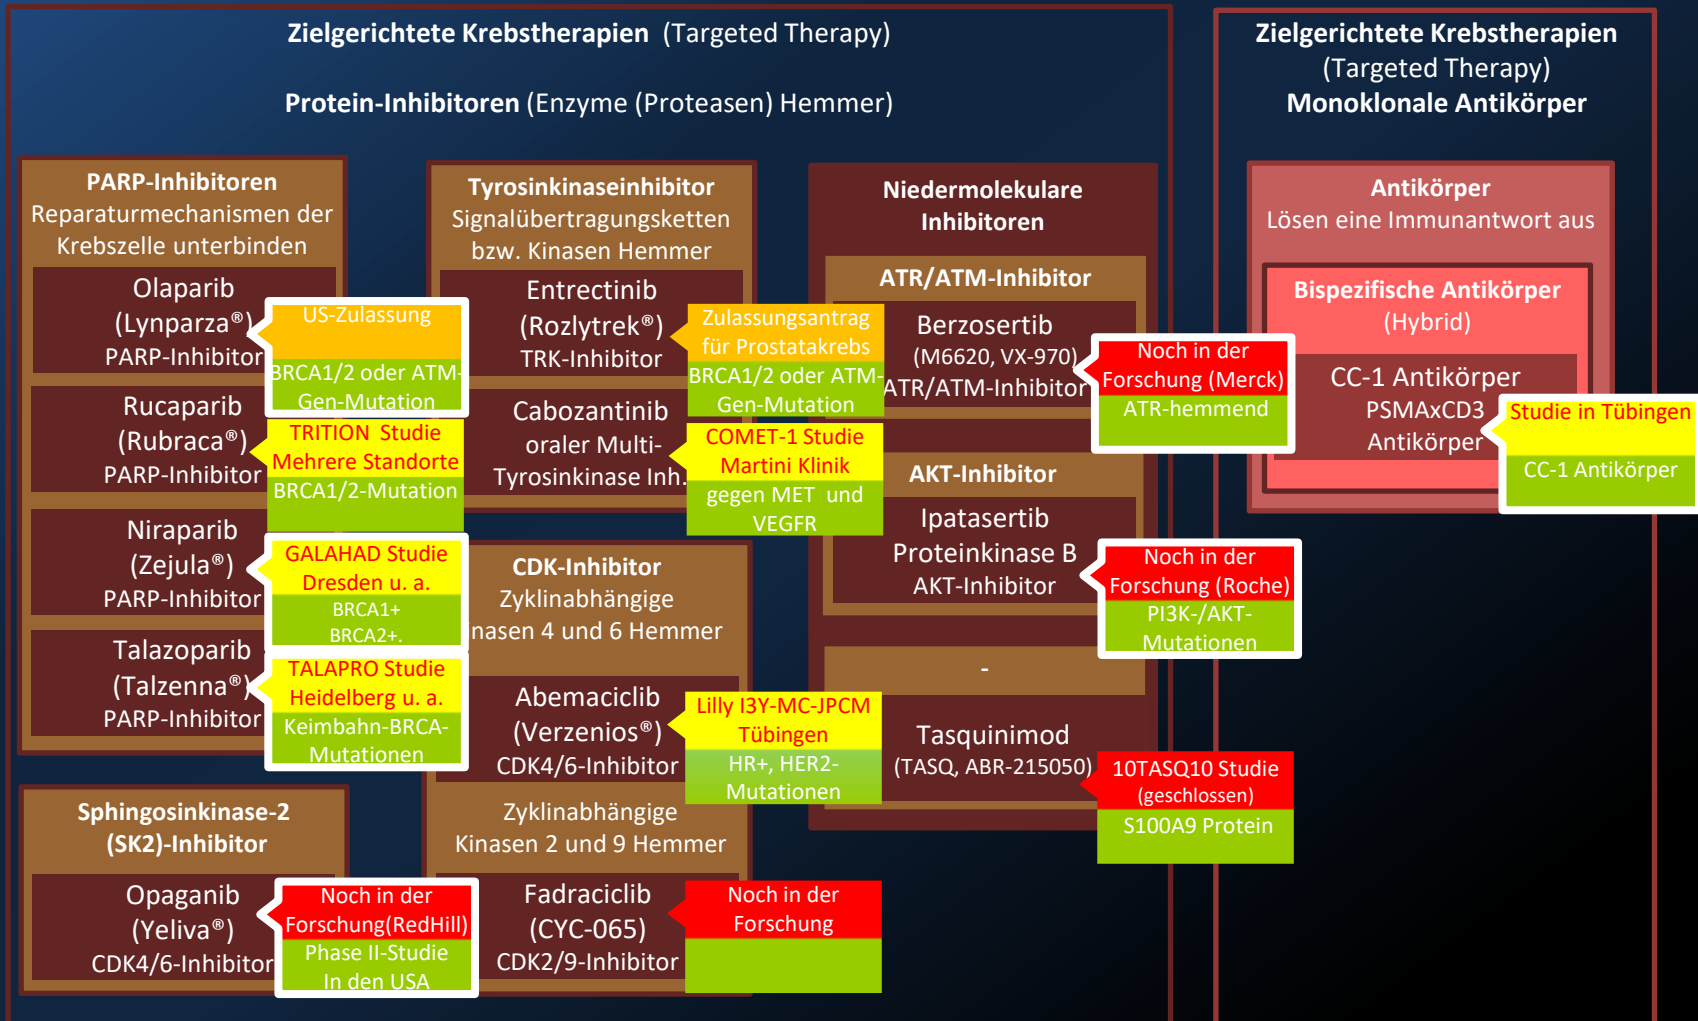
Zielgerichtete Krebstherapien (Targeted Therapy)

Protein-Inhibitoren (Enzyme (Proteasen) Hemmer)

Zielgerichtete Krebstherapien (Targeted Therapy) Monoklonale Antikörper

PARP-Inhibitoren
Reparaturmechanismen der Krebszelle unterbinden

Olaparib (Lynparza®) PARP-Inhibitor

US-Zulassung
BRCA1/2 oder ATM-Gen-Mutation

Rucaparib (Rubraca®) PARP-Inhibitor

TRITION Studie
Mehrere Standorte
BRCA1/2-Mutation

Niraparib (Zejula®) PARP-Inhibitor

GALAHAD Studie
Dresden u. a.
BRCA1+ BRCA2+.

Talazoparib (Talzenna®) PARP-Inhibitor

TALAPRO Studie
Heidelberg u. a.
Keimbahn-BRCA-Mutationen

Sphingosinkinase-2 (SK2)-Inhibitor

Opaganib (Yeliva®) CDK4/6-Inhibitor

Noch in der Forschung(RedHill)
Phase II-Studie In den USA

Tyrosinkinaseinhibitor
Signalübertragungsketten bzw. Kinasen Hemmer

Entrectinib (Rozlytrek®) TRK-Inhibitor

Zulassungsantrag für Prostatakrebs
BRCA1/2 oder ATM-Gen-Mutation

Cabozantinib oraler Multi-Tyrosinkinase Inh.

COMET-1 Studie
Martini Klinik
gegen MET und VEGFR

CDK-Inhibitor
Zyklinabhängige nasen 4 und 6 Hemmer

Abemaciclib (Verzenios®) CDK4/6-Inhibitor

Lilly I3Y-MC-JPCM
Tübingen
HR+, HER2-Mutationen

Zyklinabhängige Kinasen 2 und 9 Hemmer

Fadraciclib (CYC-065) CDK2/9-Inhibitor

Noch in der Forschung

Niedermolekulare Inhibitoren

ATR/ATM-Inhibitor

Berzosertib (M6620, VX-970) ATR/ATM-Inhibitor

Noch in der Forschung (Merck)
ATR-hemmend

AKT-Inhibitor

Ipatasertib Proteinkinase B AKT-Inhibitor

Noch in der Forschung (Roche)
PI3K-/AKT-Mutationen

-

Tasquinimod (TASQ, ABR-215050)

10TASQ10 Studie (geschlossen)
S100A9 Protein

Antikörper
Lösen eine Immunantwort aus

Bispezifische Antikörper (Hybrid)

CC-1 Antikörper PSMAxCD3 Antikörper

Studie in Tübingen
CC-1 Antikörper